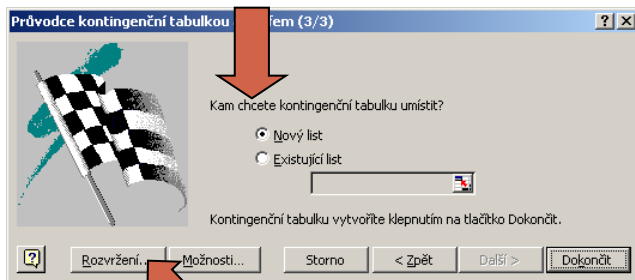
Průvodce kontingenční tabulkou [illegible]fem (3/3)

?

Kam chcete kontingenční tabulku umístit?

Nový list

Existující list

Kontingenční tabulku vytvoříte klepnutím na tlačítko Dokončit.

?

Rozvržení...

Možnosti...

Storno

< Zpět

Další >

Dokončit